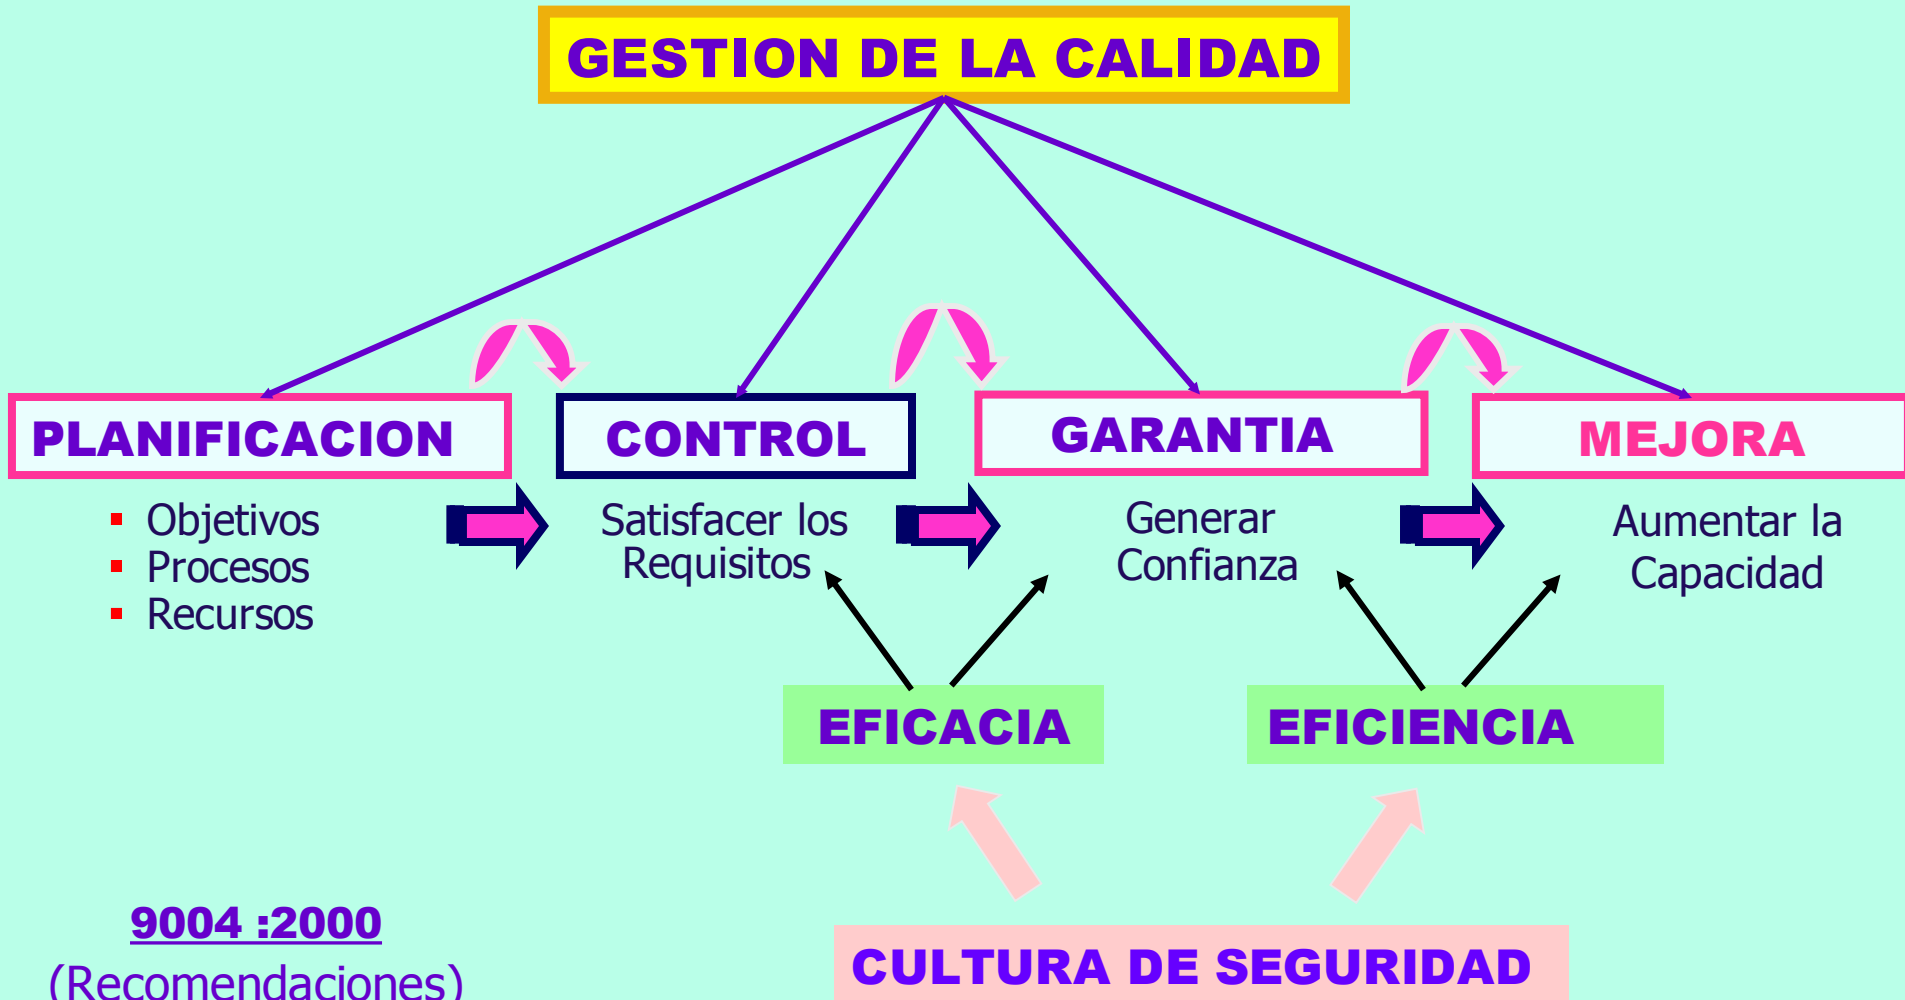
GESTION DE LA CALIDAD

PLANIFICACION

- Objetivos
- Procesos
- Recursos

CONTROL

Satisfacer los Requisitos

GARANTIA

Generar Confianza

MEJORA

Aumentar la Capacidad

EFICACIA

EFICIENCIA

9004 :2000
(Recomendaciones)

CULTURA DE SEGURIDAD